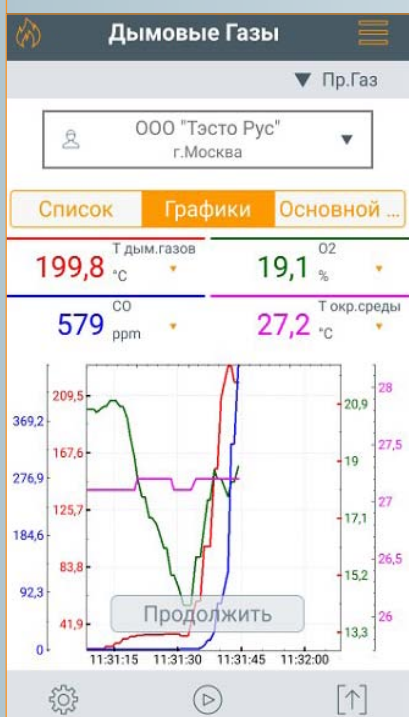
Дымовые Газы

▼ Пр.Газ

ООО "Тэсто Рус"
г.Москва

Список
Графики
Основной ...

Т дым.газов
199,8 °C

O2
19,1 %

CO
579 ppm

Т окр.среды
27,2 °C

369,2
276,9
184,6
92,3
0

209,5
167,6
125,7
83,8
41,9

20,9
19
17,1
15,2
13,3

28
27,5
27
26,5
26

Продолжить

11:31:15
11:31:30
11:31:45
11:32:00